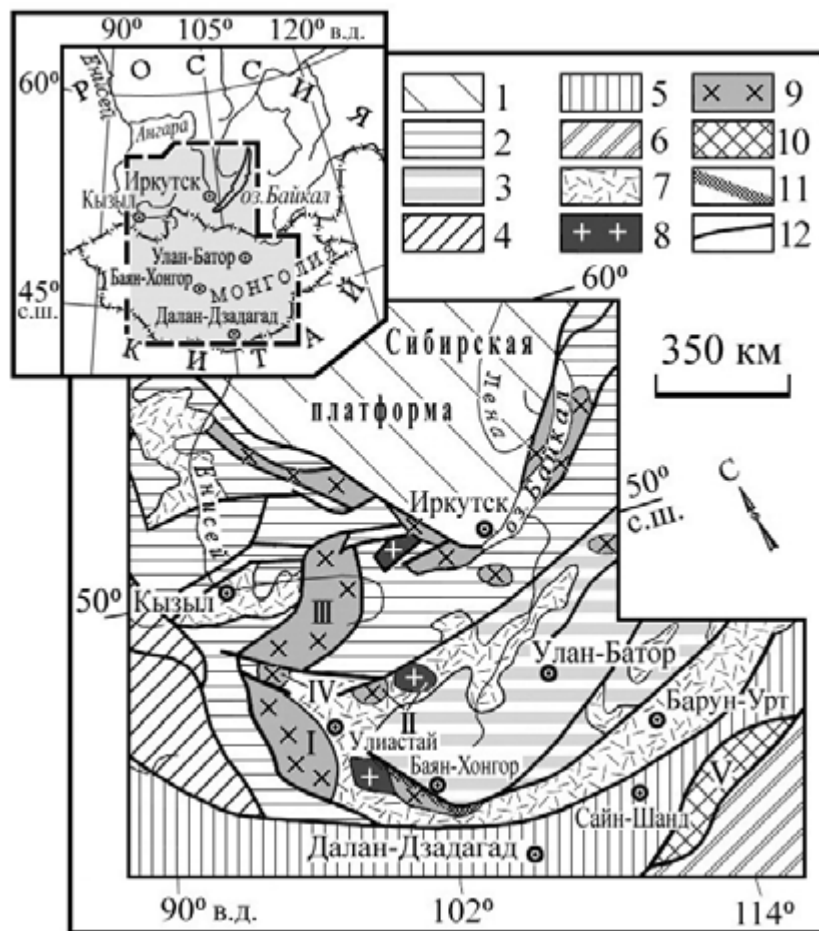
90° 105° 120° в.д.
60°
Р О С С И Я
Енисей
Ангара
Иркутск
оз. Байкал
Кызыл
Улан-Батор
Баян-Хонгор
МОНГОЛИЯ
45° с.ш.
Далан-Дзадагад
К И Т А Й

1
2
3
4
5
6
7
8
9
10
11
12

60°
Сибирская платформа
350 км
Лена
Байкал
Енисей
Иркутск
50° с.ш.
С
50° Кызыл
III
Улан-Батор
IV
II
Улиастай
Барун-Урт
I
Баян-Хонгор
Сайн-Шанд
V
Далан-Дзадагад
90° в.д.
102°
114°